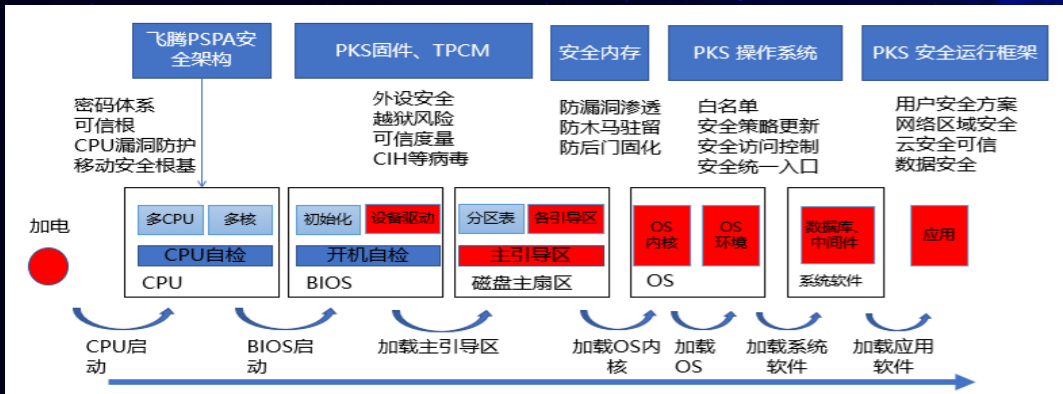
飞腾PSPA安全架构

PKS固件、TPCM

安全内存

PKS 操作系统

PKS 安全运行框架

密码体系
可信根
CPU漏洞防护
移动安全根基

外设安全
越狱风险
可信度量
CIH等病毒

防漏洞渗透
防木马驻留
防后门固化

白名单
安全策略更新
安全访问控制
安全统一入口

用户安全方案
网络区域安全
云安全可信
数据安全

加电

多CPU
多核
CPU自检
CPU

初始化
设备驱动
开机自检
BIOS

分区表
各引导区
主引导区
磁盘主扇区

OS内核
OS环境
OS

数据库、中间件
系统软件

应用

CPU启动

BIOS启动

加载主引导区

加载OS内核

加载OS

加载系统软件

加载应用软件